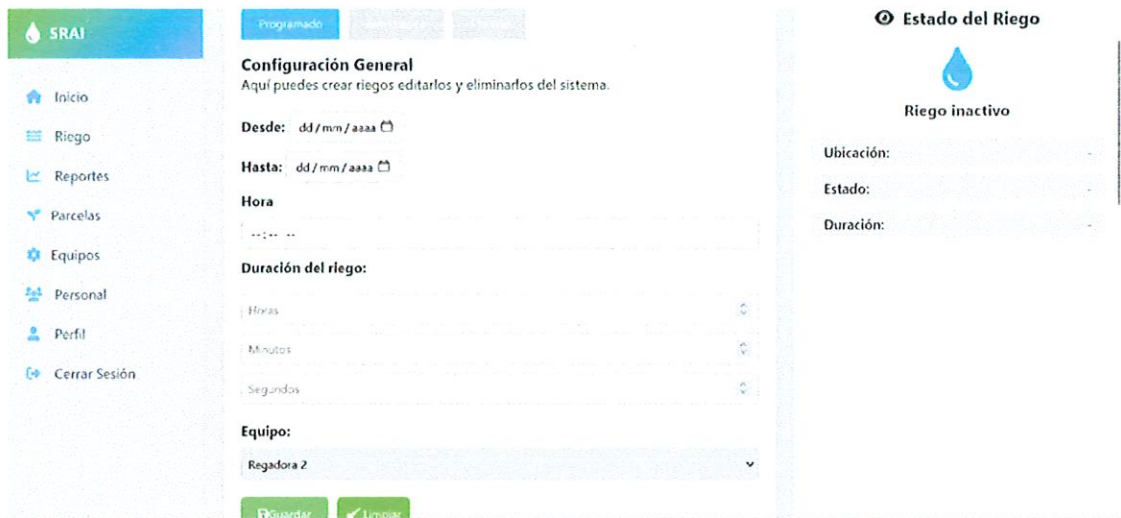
SRAI

Inicio
Riego
Reportes
Parcelas
Equipos
Personal
Perfil
Cerrar Sesión

Programado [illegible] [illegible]

Configuración General
Aquí puedes crear riegos editarlos y eliminarlos del sistema.

Desde: dd / mm / aaaa

Hasta: dd / mm / aaaa

Hora
--:-- --

Duración del riego:
Horas
Minutos
Segundos

Equipo:
Regadora 2

Guardar Limpiar

Estado del Riego

Riego inactivo

Ubicación: -
Estado: -
Duración: -